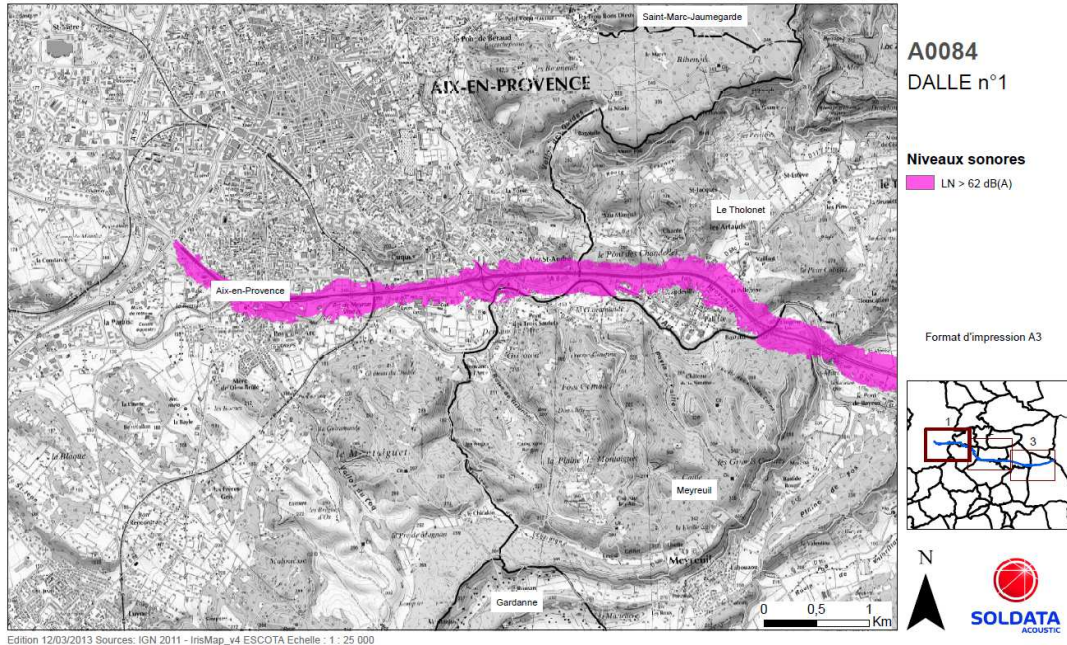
A0084
DALLE n°1

Niveaux sonores
LN > 62 dB(A)

Saint-Marc-Jaumegarde
AIX-EN-PROVENCE
Le Tholonet
Aix-en-Provence
Meyreuil
Gardanne

Format d'impression A3

1
3

0 0,5 1 Km

N

SOLDATA ACOUSTIC

Edition 12/03/2013 Sources: IGN 2011 - IrisMap_v4 ESCOTA Echelle : 1 : 25 000